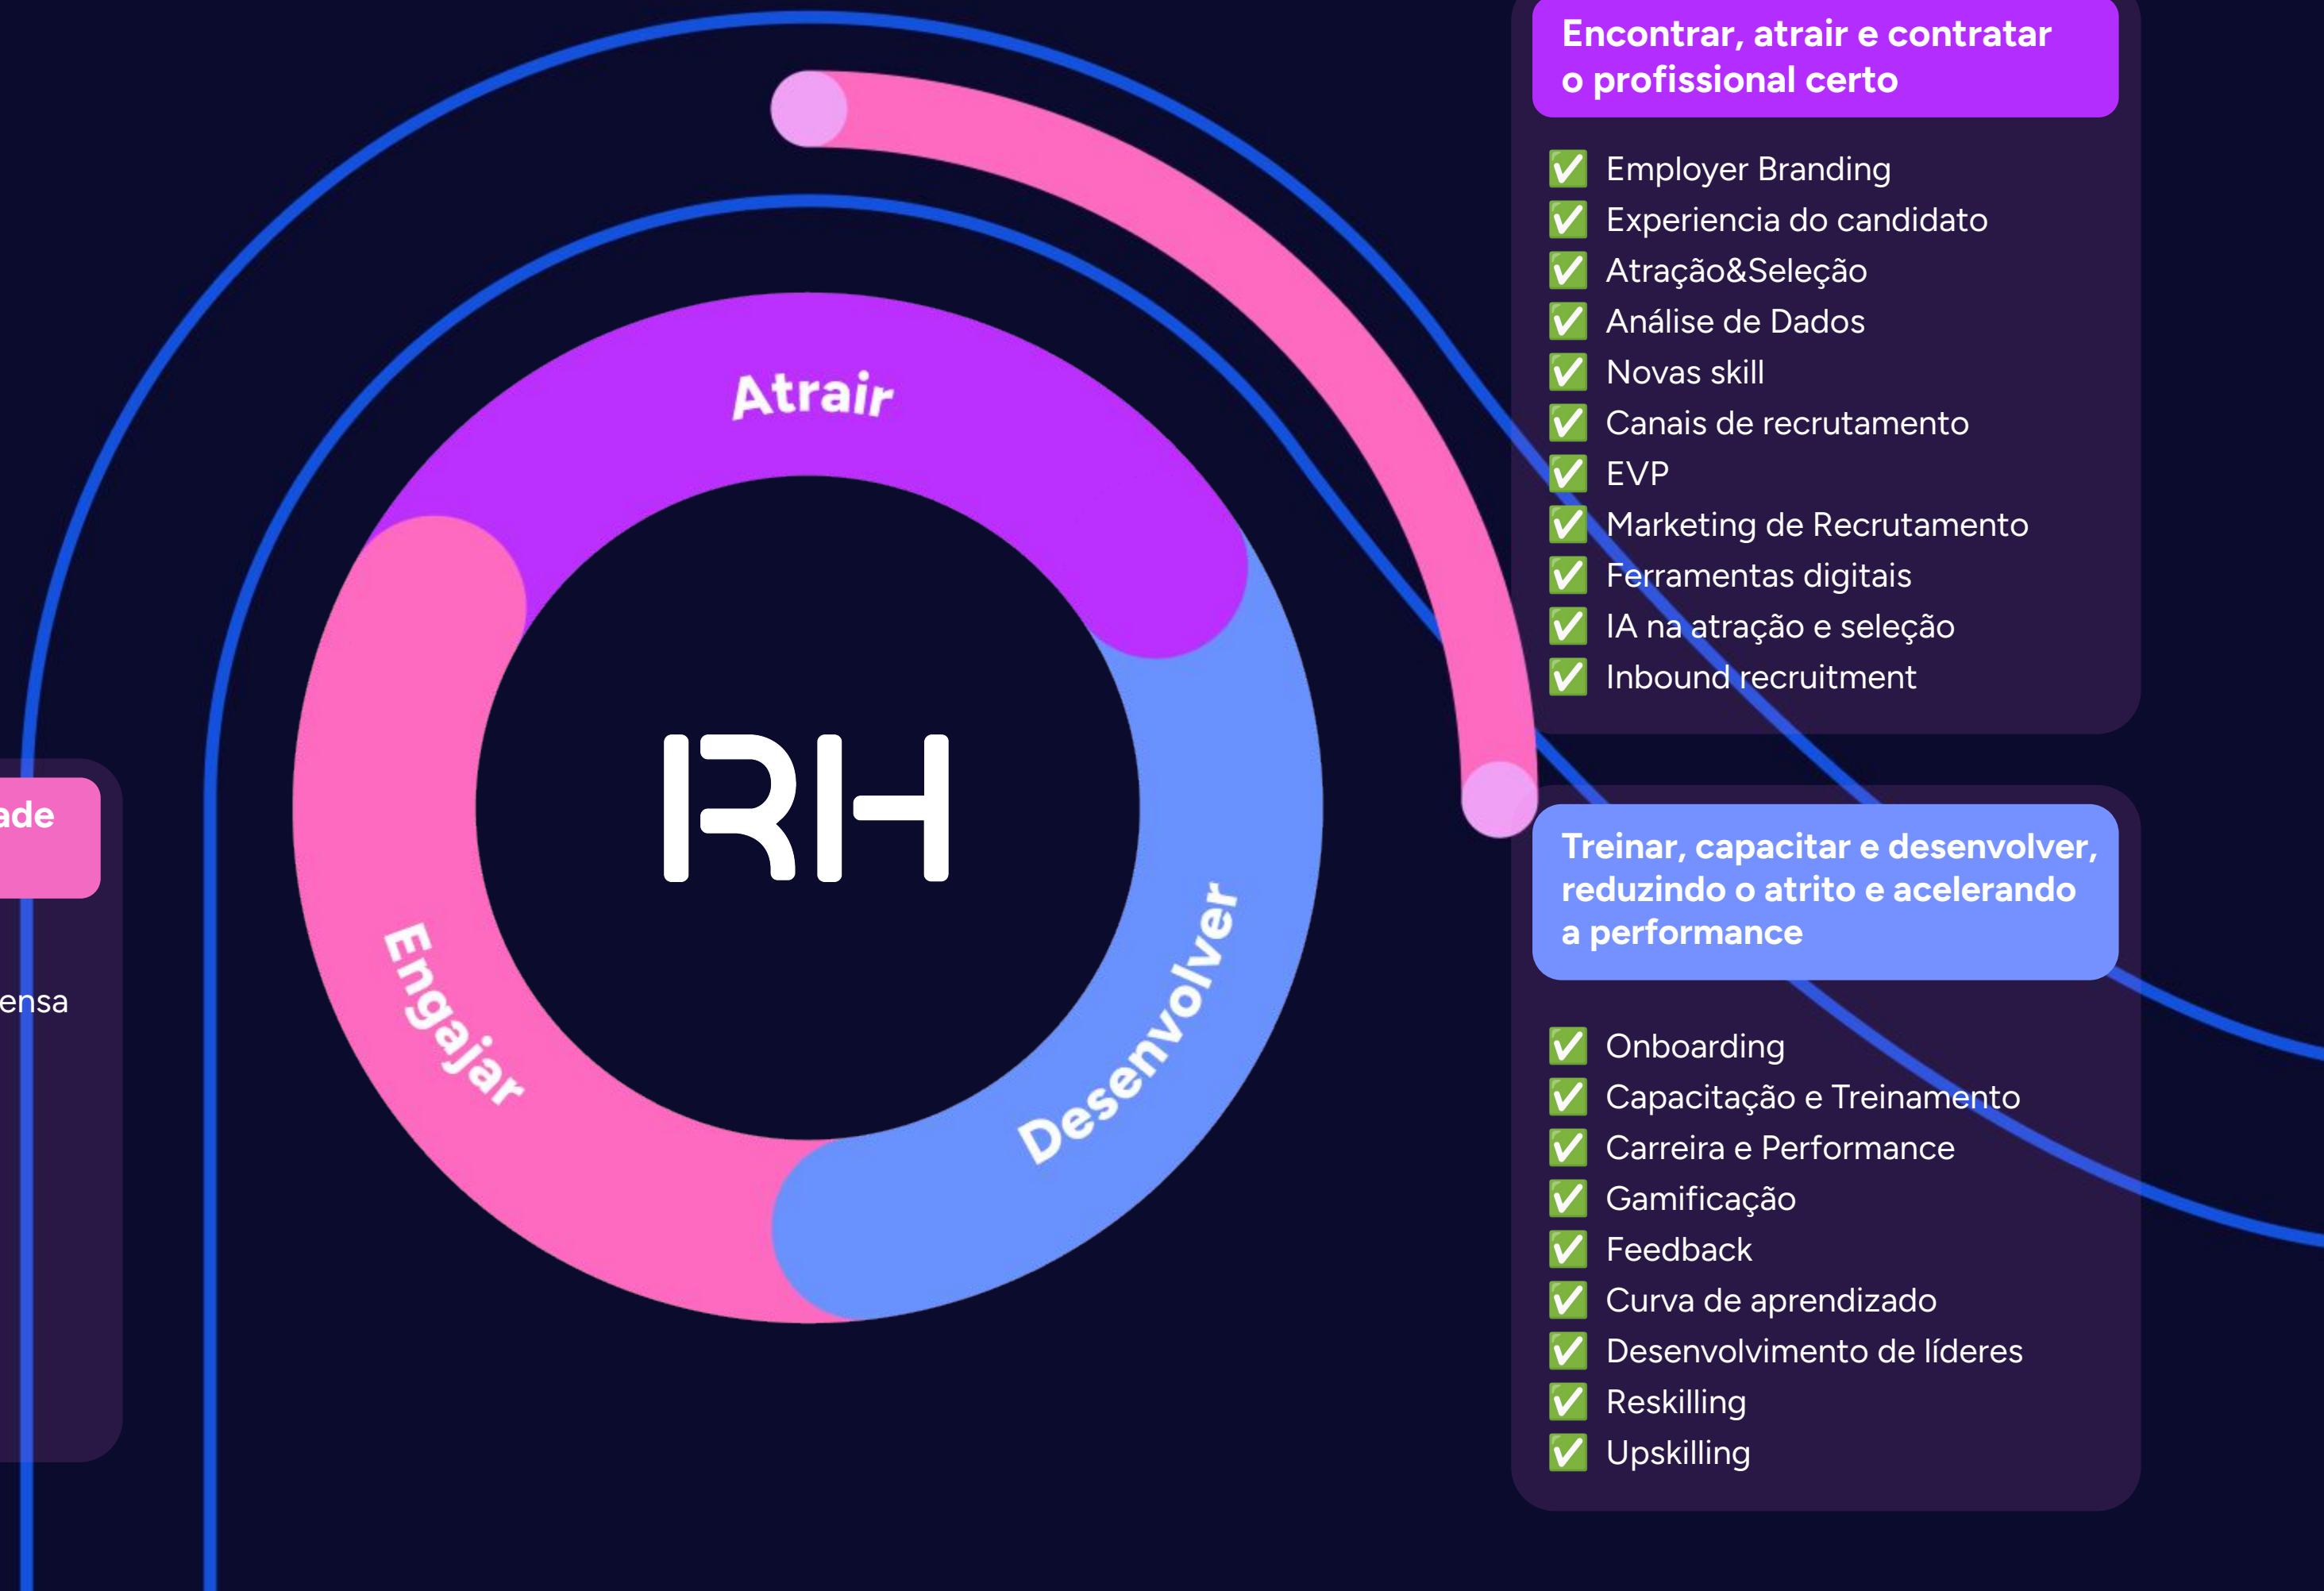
ade

ensa

Atrair

RH

Engajar

Desenvolver

Encontrar, atrair e contratar o profissional certo

✅ Employer Branding
✅ Experiencia do candidato
✅ Atração&Seleção
✅ Análise de Dados
✅ Novas skill
✅ Canais de recrutamento
✅ EVP
✅ Marketing de Recrutamento
✅ Ferramentas digitais
✅ IA na atração e seleção
✅ Inbound recruitment

Treinar, capacitar e desenvolver, reduzindo o atrito e acelerando a performance

✅ Onboarding
✅ Capacitação e Treinamento
✅ Carreira e Performance
✅ Gamificação
✅ Feedback
✅ Curva de aprendizado
✅ Desenvolvimento de líderes
✅ Reskilling
✅ Upskilling